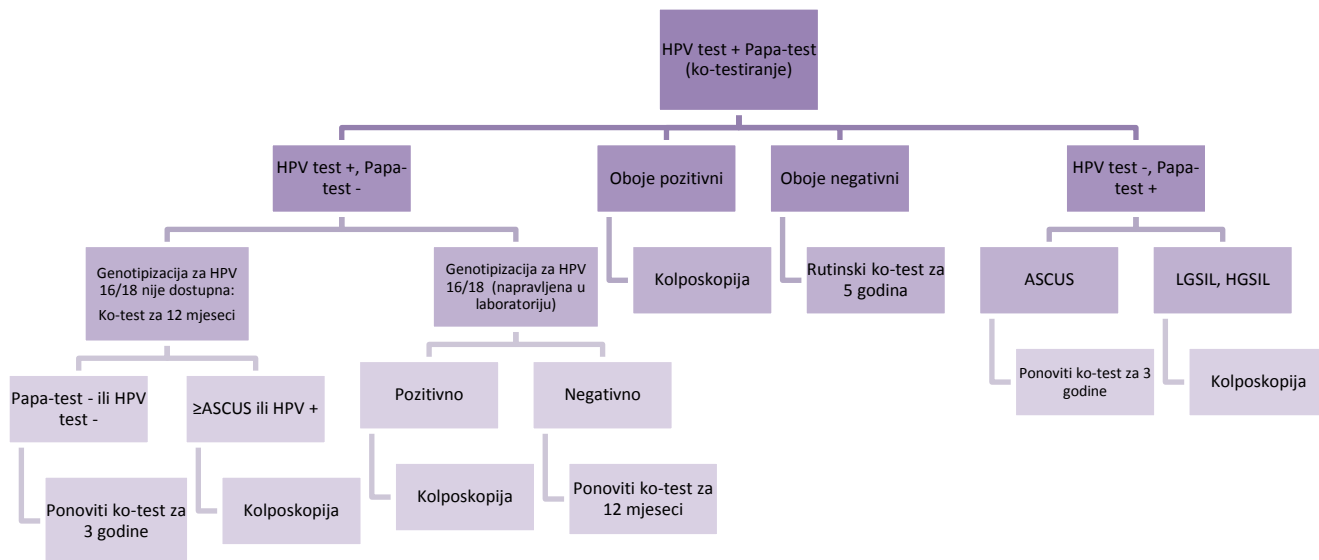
HPV test + Papa-test (ko-testiranje)

HPV test +, Papa-test -

Oboje pozitivni

Oboje negativni

HPV test -, Papa-test +

Genotipizacija za HPV 16/18 nije dostupna: Ko-test za 12 mjeseci

Genotipizacija za HPV 16/18 (napravljena u laboratoriju)

Kolposkopija

Rutinski ko-test za 5 godina

ASCUS

LGSIL, HGSIL

Papa-test - ili HPV test -

≥ASCUS ili HPV +

Pozitivno

Negativno

Ponoviti ko-test za 3 godine

Kolposkopija

Ponoviti ko-test za 3 godine

Kolposkopija

Kolposkopija

Ponoviti ko-test za 12 mjeseci